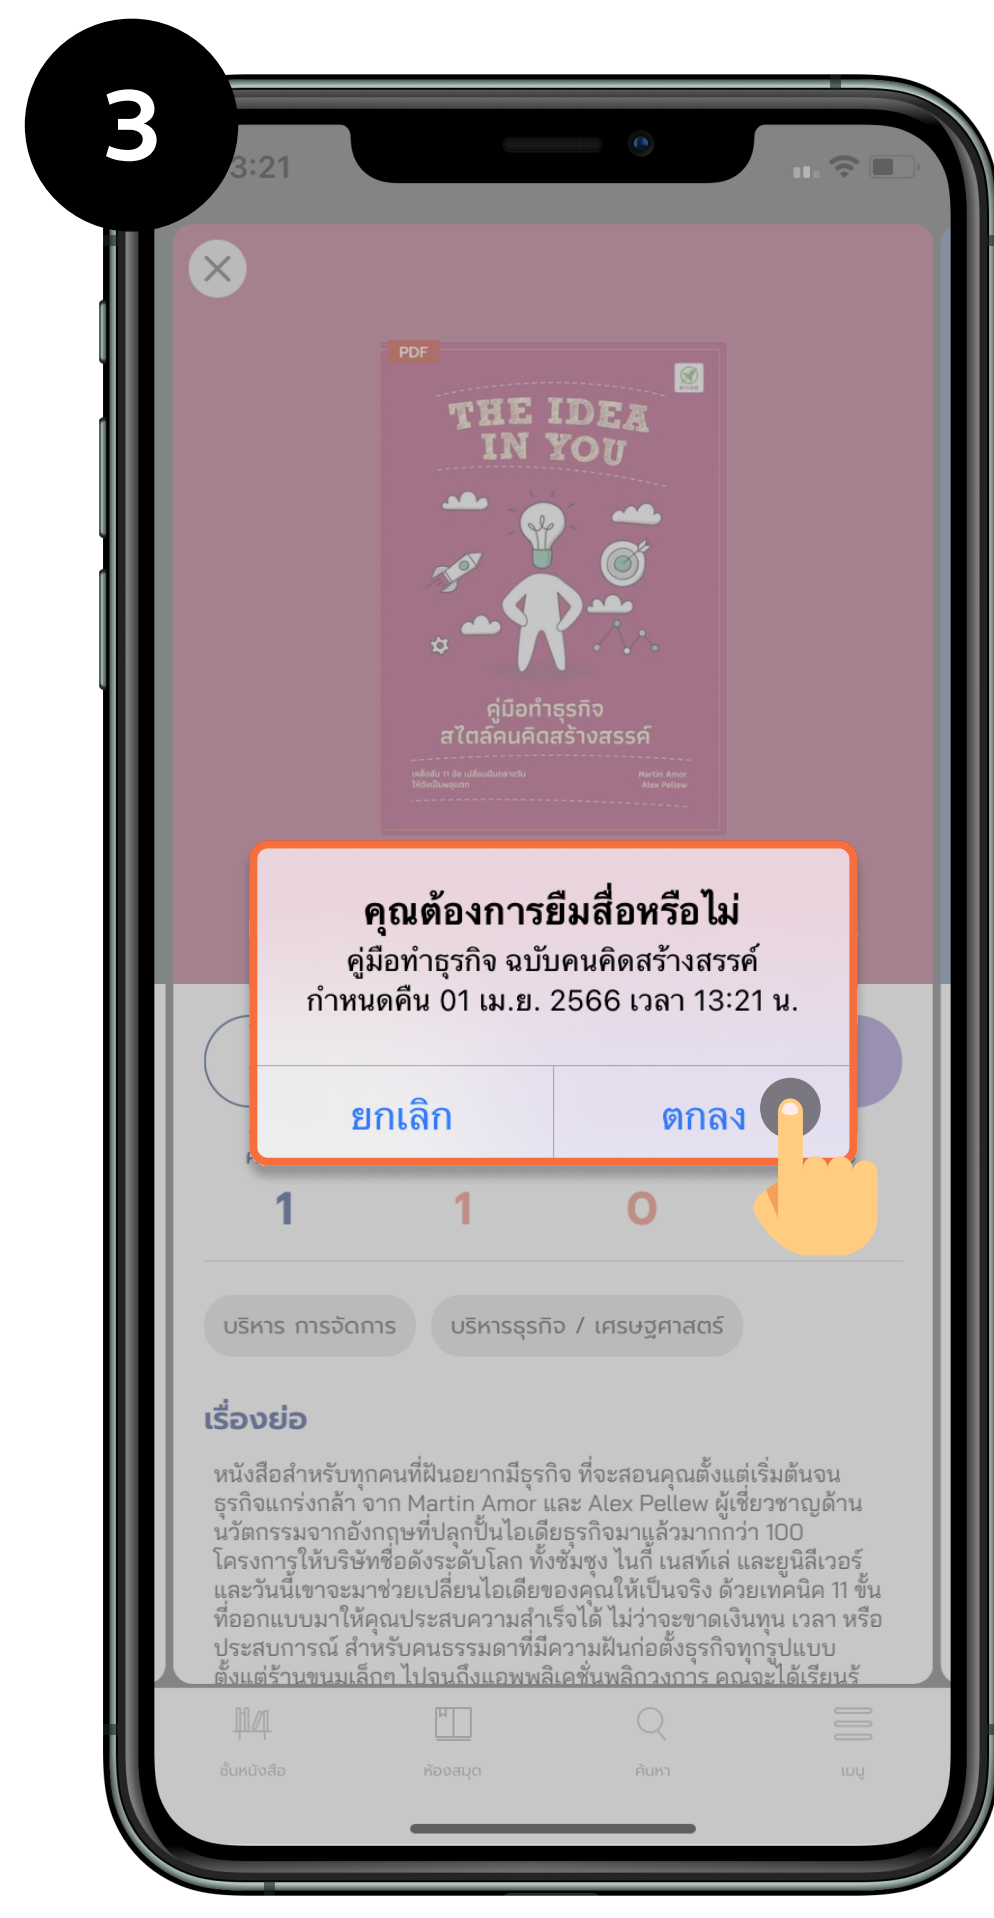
3

3:21

PDF

THE IDEA IN YOU

คู่มือทำธุรกิจ สไตล์คนคิดสร้างสรรค์

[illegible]

Martin Amor
Alex Pellew

คุณต้องการยืมสื่อหรือไม่

คู่มือทำธุรกิจ ฉบับคนคิดสร้างสรรค์
กำหนดคืน 01 เม.ย. 2566 เวลา 13:21 น.

ยกเลิก

ตกลง

1

1

0

บริหาร การจัดการ

บริหารธุรกิจ / เศรษฐศาสตร์

เรื่องย่อ

หนังสือสำหรับทุกคนที่ฝันอยากมีธุรกิจ ที่จะสอนคุณตั้งแต่เริ่มต้นจนธุรกิจแกร่งกล้า จาก Martin Amor และ Alex Pellew ผู้เชี่ยวชาญด้านนวัตกรรมจากอังกฤษที่ปลุกปั้นไอเดียธุรกิจมาแล้วมากกว่า 100 โครงการให้บริษัทชื่อดังระดับโลก ทั้งซัมซุง ไนกี้ เนสท์เล่ และยูนิลีเวอร์ และวันนี้เขาจะมาช่วยเปลี่ยนไอเดียของคุณให้เป็นจริง ด้วยเทคนิค 11 ขั้นที่ออกแบบมาให้คุณประสบความสำเร็จได้ ไม่ว่าจะขาดเงินทุน เวลา หรือประสบการณ์ สำหรับคนธรรมดาที่มีความฝันก่อตั้งธุรกิจทุกรูปแบบ ตั้งแต่ร้านขนมเล็กๆ ไปจนถึงแอพพลิเคชั่นพลิกวงการ คุณจะได้เรียนรู้

ชั้นหนังสือ

ห้องสมุด

ค้นหา

เมนู